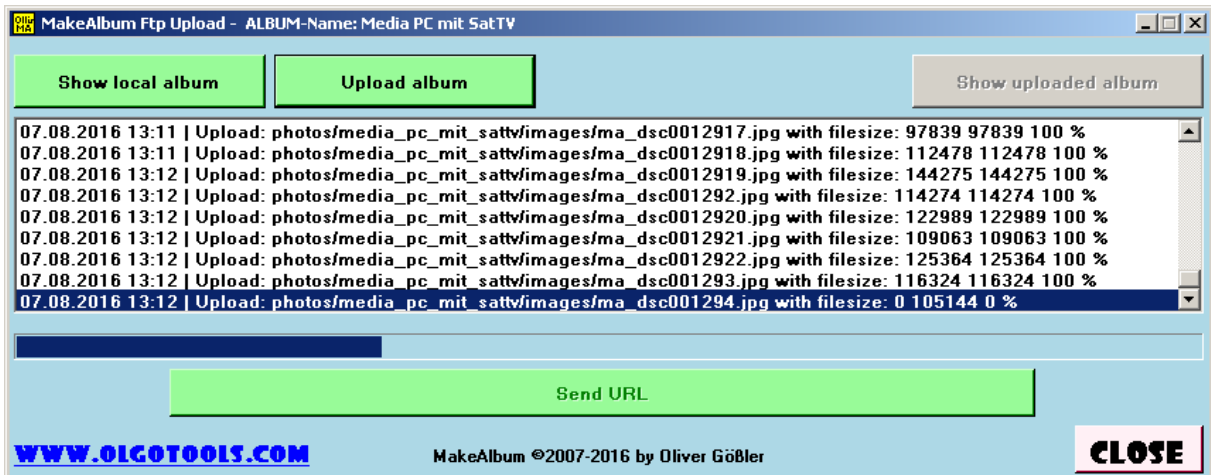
OLG MA MakeAlbum Ftp Upload - ALBUM-Name: Media PC mit SatTV

Show local album

Upload album

Show uploaded album

07.08.2016 13:11 | Upload: photos/media_pc_mit_sattv/images/ma_dsc0012917.jpg with filesize: 97839 97839 100 %
07.08.2016 13:11 | Upload: photos/media_pc_mit_sattv/images/ma_dsc0012918.jpg with filesize: 112478 112478 100 %
07.08.2016 13:12 | Upload: photos/media_pc_mit_sattv/images/ma_dsc0012919.jpg with filesize: 144275 144275 100 %
07.08.2016 13:12 | Upload: photos/media_pc_mit_sattv/images/ma_dsc001292.jpg with filesize: 114274 114274 100 %
07.08.2016 13:12 | Upload: photos/media_pc_mit_sattv/images/ma_dsc0012920.jpg with filesize: 122989 122989 100 %
07.08.2016 13:12 | Upload: photos/media_pc_mit_sattv/images/ma_dsc0012921.jpg with filesize: 109063 109063 100 %
07.08.2016 13:12 | Upload: photos/media_pc_mit_sattv/images/ma_dsc0012922.jpg with filesize: 125364 125364 100 %
07.08.2016 13:12 | Upload: photos/media_pc_mit_sattv/images/ma_dsc001293.jpg with filesize: 116324 116324 100 %
07.08.2016 13:12 | Upload: photos/media_pc_mit_sattv/images/ma_dsc001294.jpg with filesize: 0 105144 0 %

Send URL

WWW.OLGOTOOLS.COM

MakeAlbum ©2007-2016 by Oliver Gößler

CLOSE